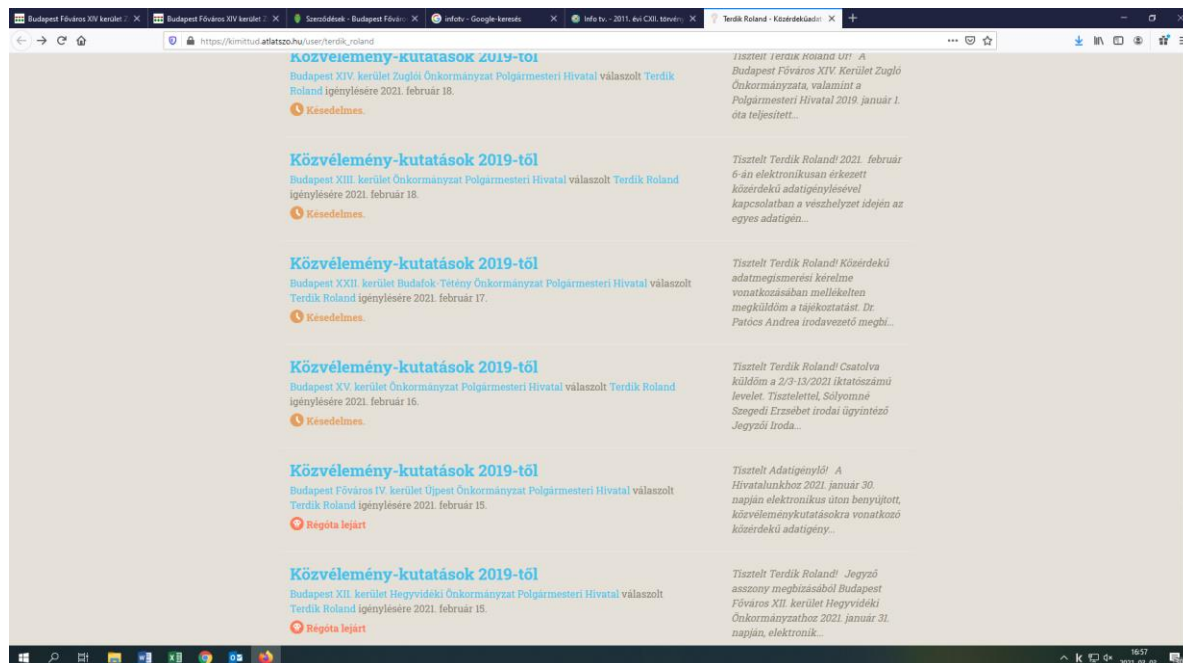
Budapest Főváros XIV kerület Z ✕ | Budapest Főváros XIV kerület Z ✕ | Szerződések - Budapest Főváro ✕ | infotv - Google-keresés ✕ | Info tv. - 2011. évi CXII. törvény ✕ | Terdik Roland - Közérdekűadat ✕ | +

https://kimittud.atlatszo.hu/user/terdik_roland

Közvélemény-kutatások 2019-től
Budapest XIV. kerület Zuglói Önkormányzat Polgármesteri Hivatal válaszolt Terdik Roland igénylésére 2021. február 18.
Késedelmes.

Tisztelt Terdik Roland Úr! A Budapest Főváros XIV. Kerület Zugló Önkormányzata, valamint a Polgármesteri Hivatal 2019. január 1. óta teljesített...

Közvélemény-kutatások 2019-től
Budapest XIII. kerület Önkormányzat Polgármesteri Hivatal válaszolt Terdik Roland igénylésére 2021. február 18.
Késedelmes.

Tisztelt Terdik Roland! 2021. február 6-án elektronikusan érkezett közérdekű adatigénylésével kapcsolatban a vészhelyzet idején az egyes adatigén...

Közvélemény-kutatások 2019-től
Budapest XXII. kerület Budafok-Tétény Önkormányzat Polgármesteri Hivatal válaszolt Terdik Roland igénylésére 2021. február 17.
Késedelmes.

Tisztelt Terdik Roland! Közérdekű adatmegismerési kérelme vonatkozásában mellékelten megküldöm a tájékoztatást. Dr. Patócs Andrea irodavezető megbí...

Közvélemény-kutatások 2019-től
Budapest XV. kerület Önkormányzat Polgármesteri Hivatal válaszolt Terdik Roland igénylésére 2021. február 16.
Késedelmes.

Tisztelt Terdik Roland! Csatolva küldöm a 2/3-13/2021 iktatószámú levelet. Tisztelettel, Sólyomné Szegedi Erzsébet irodai ügyintéző Jegyzői Iroda...

Közvélemény-kutatások 2019-től
Budapest Főváros IV. kerület Újpest Önkormányzat Polgármesteri Hivatal válaszolt Terdik Roland igénylésére 2021. február 15.
Régóta lejárt

Tisztelt Adatigénylő! A Hivatalunkhoz 2021. január 30. napján elektronikus úton benyújtott, közvéleménykutatásokra vonatkozó közérdekű adatigény...

Közvélemény-kutatások 2019-től
Budapest XII. kerület Hegyvidéki Önkormányzat Polgármesteri Hivatal válaszolt Terdik Roland igénylésére 2021. február 15.
Régóta lejárt

Tisztelt Terdik Roland! Jegyző asszony megbízásából Budapest Főváros XII. kerület Hegyvidéki Önkormányzathoz 2021. január 31. napján, elektronik...

16:57
2021. 02. 02.